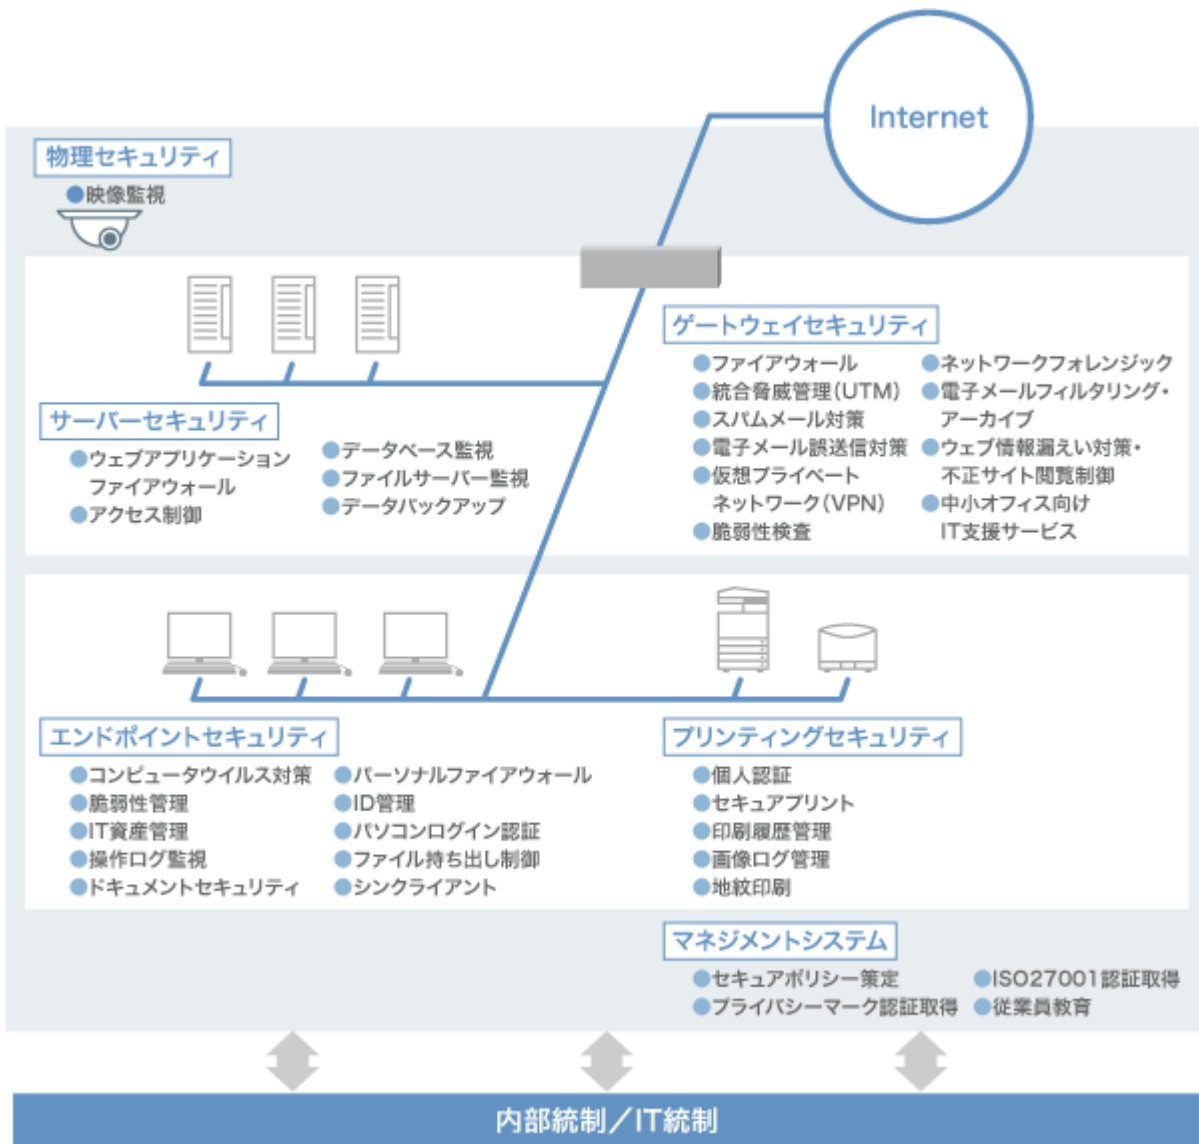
Internet

物理セキュリティ
●映像監視

ゲートウェイセキュリティ
●ファイアウォール
●統合脅威管理(UTM)
●スパムメール対策
●電子メール誤送信対策
●仮想プライベートネットワーク(VPN)
●脆弱性検査
●ネットワークフォレンジック
●電子メールフィルタリング・アーカイブ
●ウェブ情報漏えい対策・不正サイト閲覧制御
●中小オフィス向けIT支援サービス

サーバーセキュリティ
●ウェブアプリケーションファイアウォール
●アクセス制御
●データベース監視
●ファイルサーバー監視
●データバックアップ

エンドポイントセキュリティ
●コンピュータウイルス対策
●脆弱性管理
●IT資産管理
●操作ログ監視
●ドキュメントセキュリティ
●パーソナルファイアウォール
●ID管理
●パソコンログイン認証
●ファイル持ち出し制御
●シンクライアント

プリンティングセキュリティ
●個人認証
●セキュアプリント
●印刷履歴管理
●画像ログ管理
●地紋印刷

マネジメントシステム
●セキュアポリシー策定
●プライバシーマーク認証取得
●ISO27001認証取得
●従業員教育

内部統制／IT統制